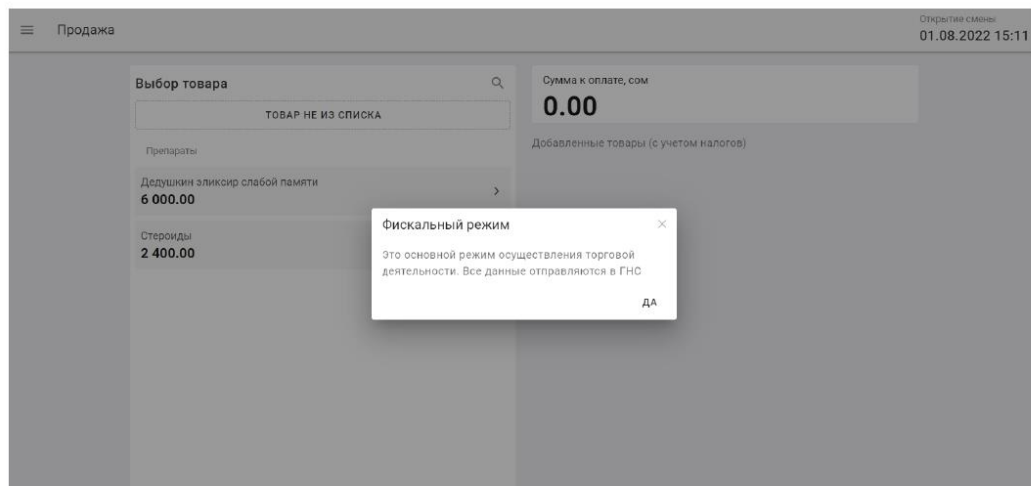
Продажа

Открытие смены
01.08.2022 15:11

Выбор товара

ТОВАР НЕ ИЗ СПИСКА

Препараты

Дедушкин эликсир слабой памяти
6 000.00

Стероиды
2 400.00

Сумма к оплате, сом
0.00

Добавленные товары (с учетом налогов)

Фискальный режим

Это основной режим осуществления торговой деятельности. Все данные отправляются в ГНС

ДА